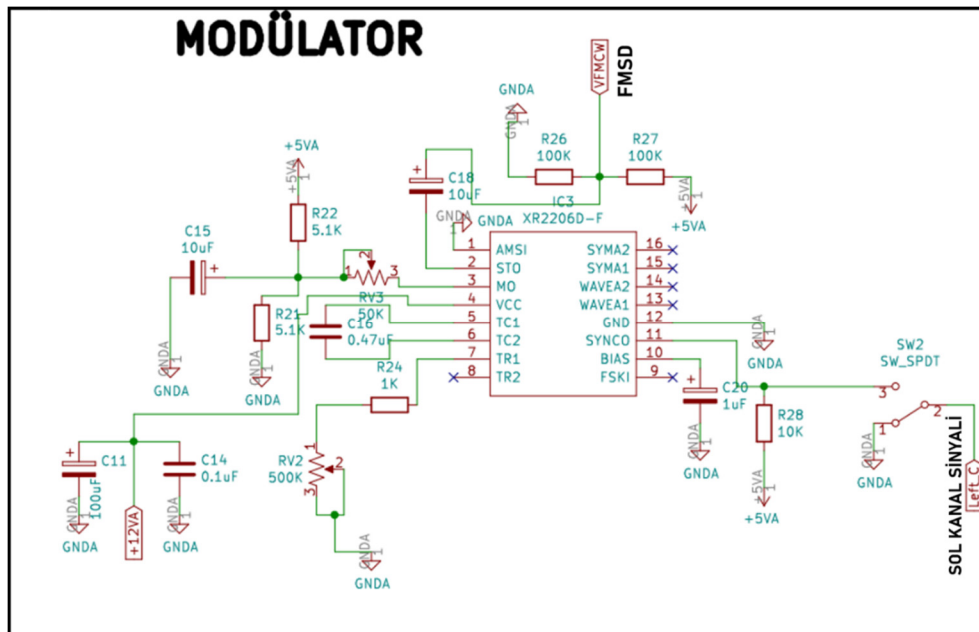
MODÜLATOR

VFMCW
FMSD
GNDA
R26
100K
R27
100K
+5VA
C18
10uF
IC3
XR2206D-F
+5VA
GNDA
GNDA
+5VA
R22
5.1K
C15
10uF
1 AMSI
2 STO
3 MO
4 VCC
5 TC1
6 TC2
7 TR1
8 TR2
SYMA2 16
SYMA1 15
WAVEA2 14
WAVEA1 13
GND 12
SYNCO 11
BIAS 10
FSKI 9
RV3
50K
R21
5.1K
C16
0.47uF
GNDA
GNDA
GNDA
R24
1K
C20
1uF
SW2
SW_SPDT
R28
10K
GNDA
C11
100uF
C14
0.1uF
RV2
500K
GNDA
+12VA
GNDA
GNDA
GNDA
+5VA
SOL KANAL SİNYALİ
Left_C